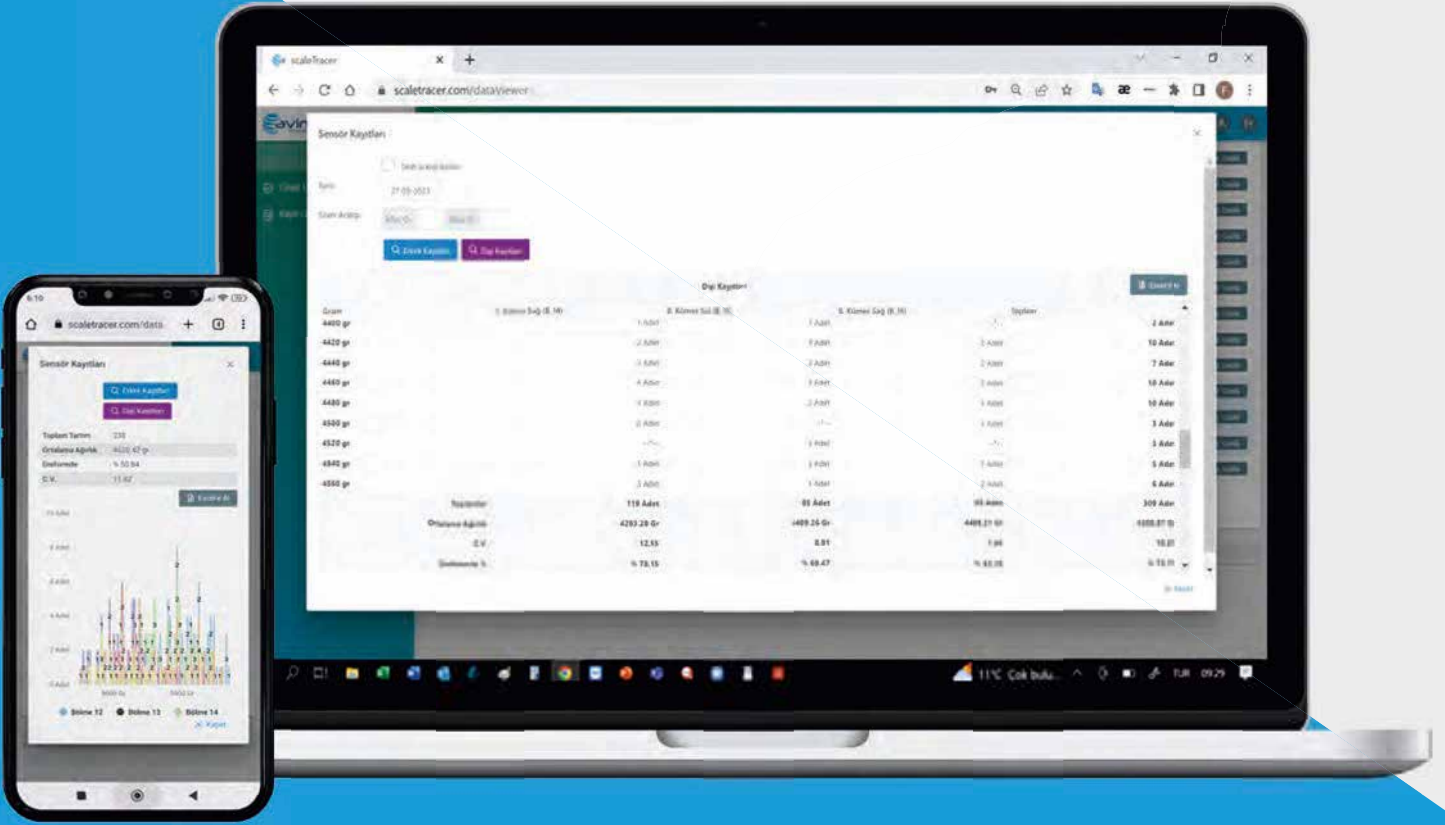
scaleTracer

scaletracer.com/dataViewer

Sensör Kayıtları

Tarih

27-03-2023

Saat Aralığı

Q Erkek Kayıtları  Q Dişi Kayıtları

Dişi Kayıtları

| Gram | | | | Toplam |
|---|---|---|---|---|
| 4400 gr | 1 Adet | 1 Adet | -/- | 2 Adet |
| 4420 gr | 2 Adet | 5 Adet | 3 Adet | 10 Adet |
| 4440 gr | 3 Adet | 2 Adet | 2 Adet | 7 Adet |
| 4460 gr | 4 Adet | 3 Adet | 3 Adet | 10 Adet |
| 4480 gr | 5 Adet | 2 Adet | 3 Adet | 10 Adet |
| 4500 gr | 2 Adet | -/- | 1 Adet | 3 Adet |
| 4520 gr | -/- | 3 Adet | -/- | 3 Adet |
| 4540 gr | 1 Adet | 1 Adet | 3 Adet | 5 Adet |
| 4560 gr | 3 Adet | 1 Adet | 2 Adet | 6 Adet |
| Toplamlar | 119 Adet | 85 Adet | 95 Adet | 309 Adet |
| Ortalama Ağırlık | 4293.28 Gr | 4409.26 Gr | 4409.21 Gr | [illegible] |
| C.V. | 12.15 | 8.81 | 1.94 | 10.21 |
| Uniformite % | % 78.15 | % 68.47 | % 83.05 | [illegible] |

11°C Çok bulu... TUR 09:29

6:10

scaletracer.com/data

Sensör Kayıtları

Q Erkek Kayıtları
Q Dişi Kayıtları

Toplam Tartım 330
Ortalama Ağırlık 4020.47 gr
Uniformite % 50.94
C.V. 11.02

Bölme 12  Bölme 13  Bölme 14

Kapat